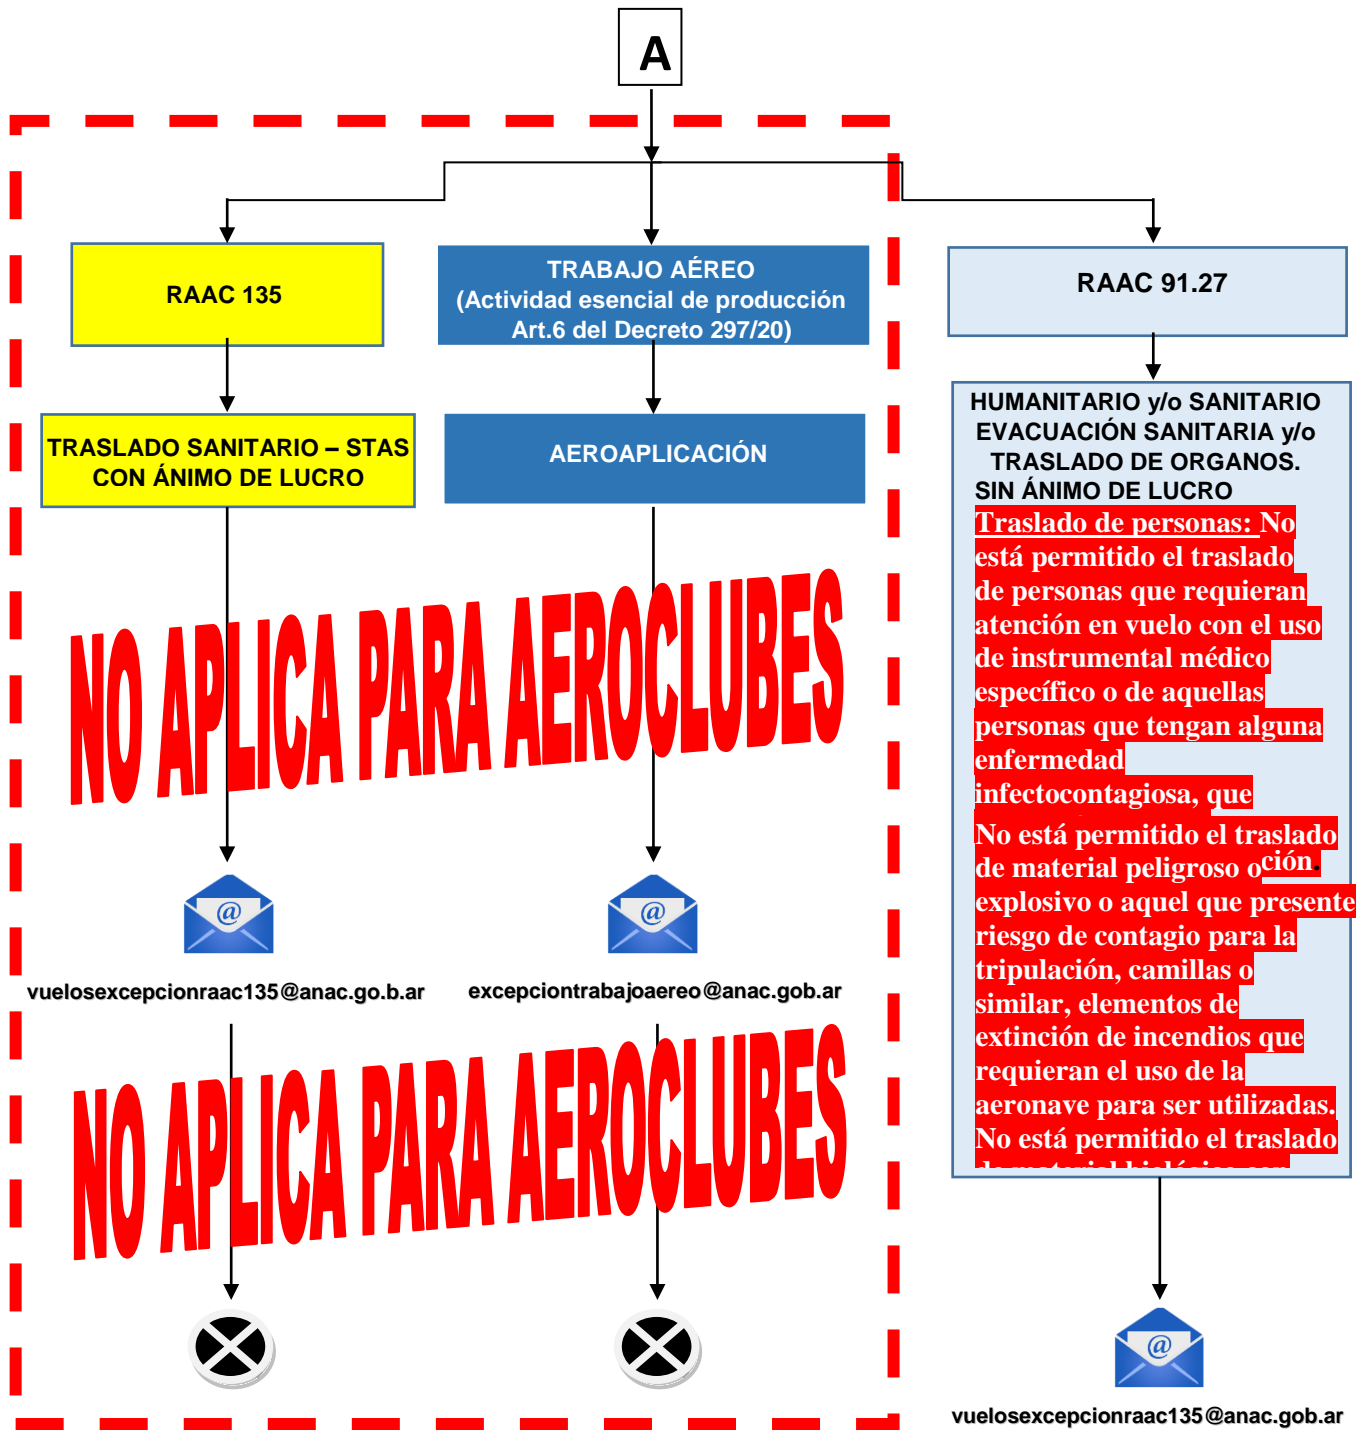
A

RAAC 135

TRABAJO AÉREO (Actividad esencial de producción Art.6 del Decreto 297/20)

RAAC 91.27

TRASLADO SANITARIO – STAS CON ÁNIMO DE LUCRO

AEROAPLICACIÓN

HUMANITARIO y/o SANITARIO EVACUACIÓN SANITARIA y/o TRASLADO DE ORGANOS. SIN ÁNIMO DE LUCRO

Traslado de personas: No está permitido el traslado de personas que requieran atención en vuelo con el uso de instrumental médico específico o de aquellas personas que tengan alguna enfermedad infectocontagiosa, que

No está permitido el traslado de material peligroso o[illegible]ción. explosivo o aquel que presente riesgo de contagio para la tripulación, camillas o similar, elementos de extinción de incendios que requieran el uso de la aeronave para ser utilizadas. No está permitido el traslado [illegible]

NO APLICA PARA AEROCLUBES

vuelosexcepcionraac135@anac.go.b.ar

excepciontrabajoaereo@anac.gob.ar

NO APLICA PARA AEROCLUBES

vuelosexcepcionraac135@anac.gob.ar